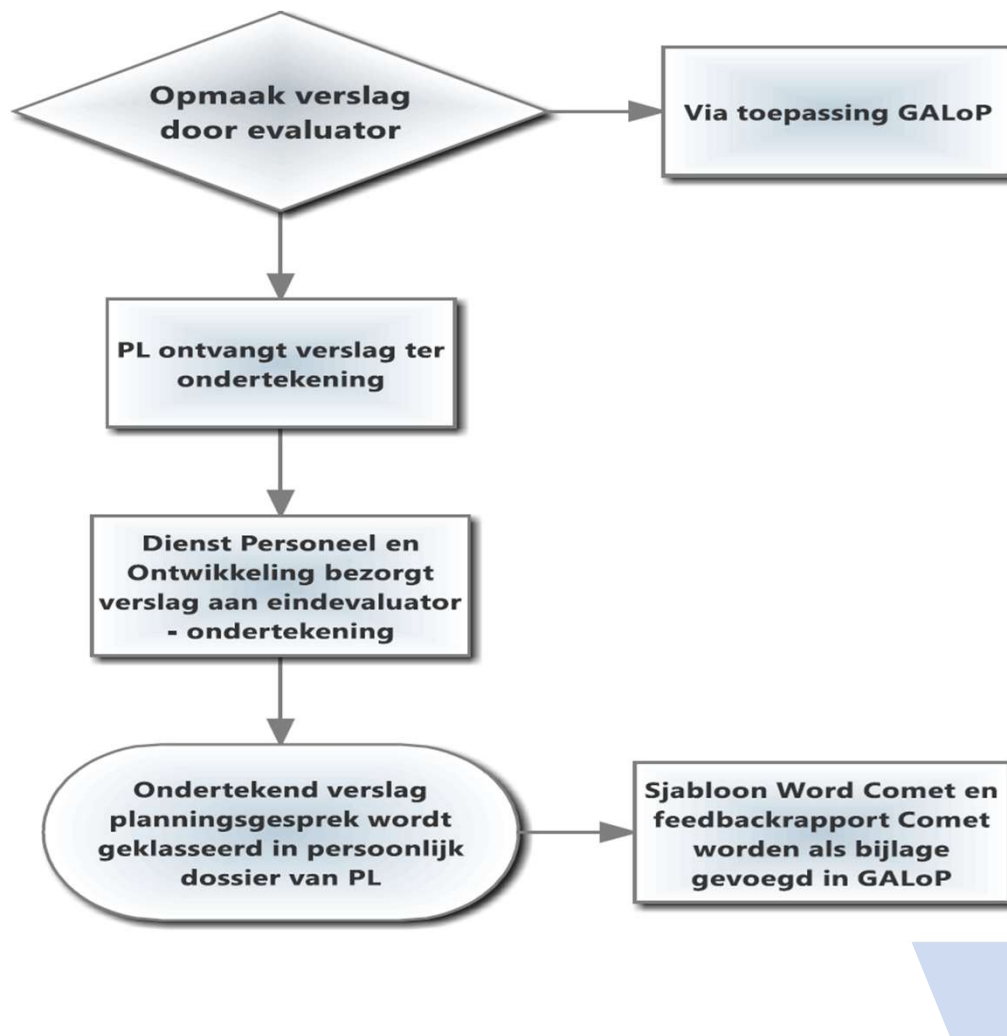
Opmaak verslag door evaluator

Via toepassing GALoP

PL ontvangt verslag ter ondertekening

Dienst Personeel en Ontwikkeling bezorgt verslag aan eindevaluator - ondertekening

Ondertekend verslag planningsgesprek wordt geklasseerd in persoonlijk dossier van PL

Sjabloon Word Comet en feedbackrapport Comet worden als bijlage gevoegd in GALoP